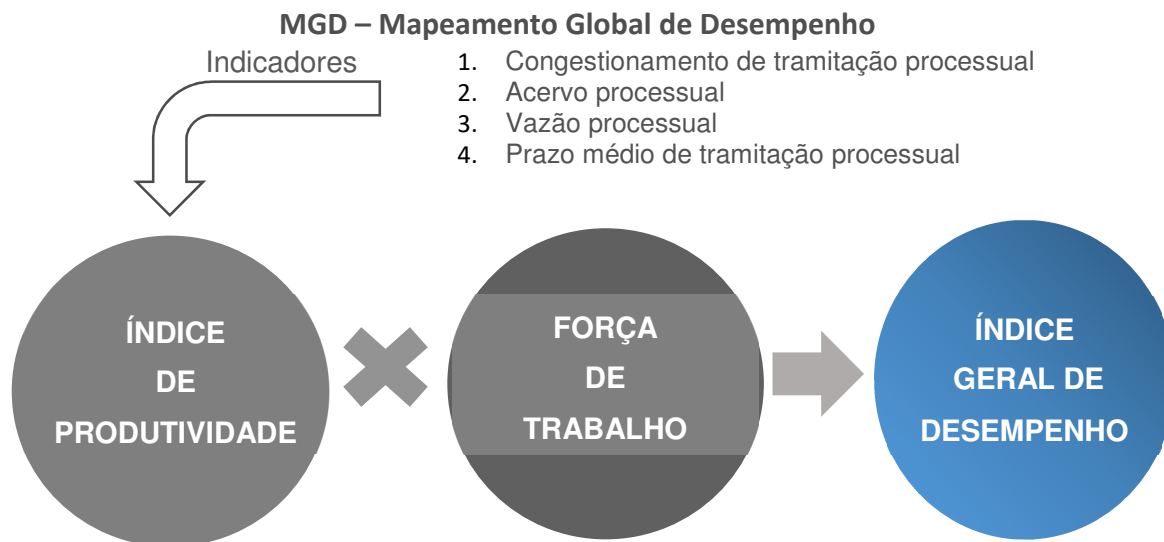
MGD – Mapeamento Global de Desempenho

Indicadores

1. Congestionamento de tramitação processual
2. Acervo processual
3. Vazão processual
4. Prazo médio de tramitação processual

ÍNDICE DE PRODUTIVIDADE

FORÇA DE TRABALHO

ÍNDICE GERAL DE DESEMPENHO